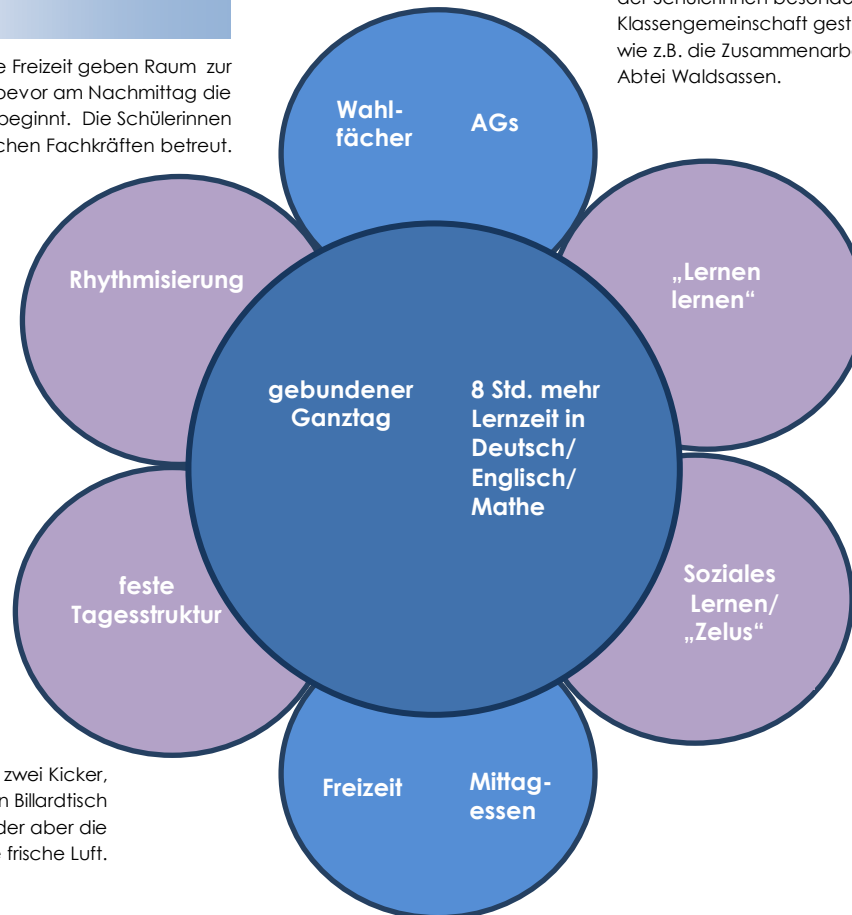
e Freizeit geben Raum zur bevor am Nachmittag die beginnt. Die Schülerinnen chen Fachkräften betreut.

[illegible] Klassengemeinschaft gest wie z.B. die Zusammenarb Abtei Waldsassen.

Wahlfächer

AGs

Rhythmisierung

„Lernen lernen“

gebundener Ganztag

8 Std. mehr Lernzeit in Deutsch/ Englisch/ Mathe

feste Tagesstruktur

Soziales Lernen/ „Zelus“

Freizeit

Mittagessen

zwei Kicker, n Billardtisch der aber die frische Luft.